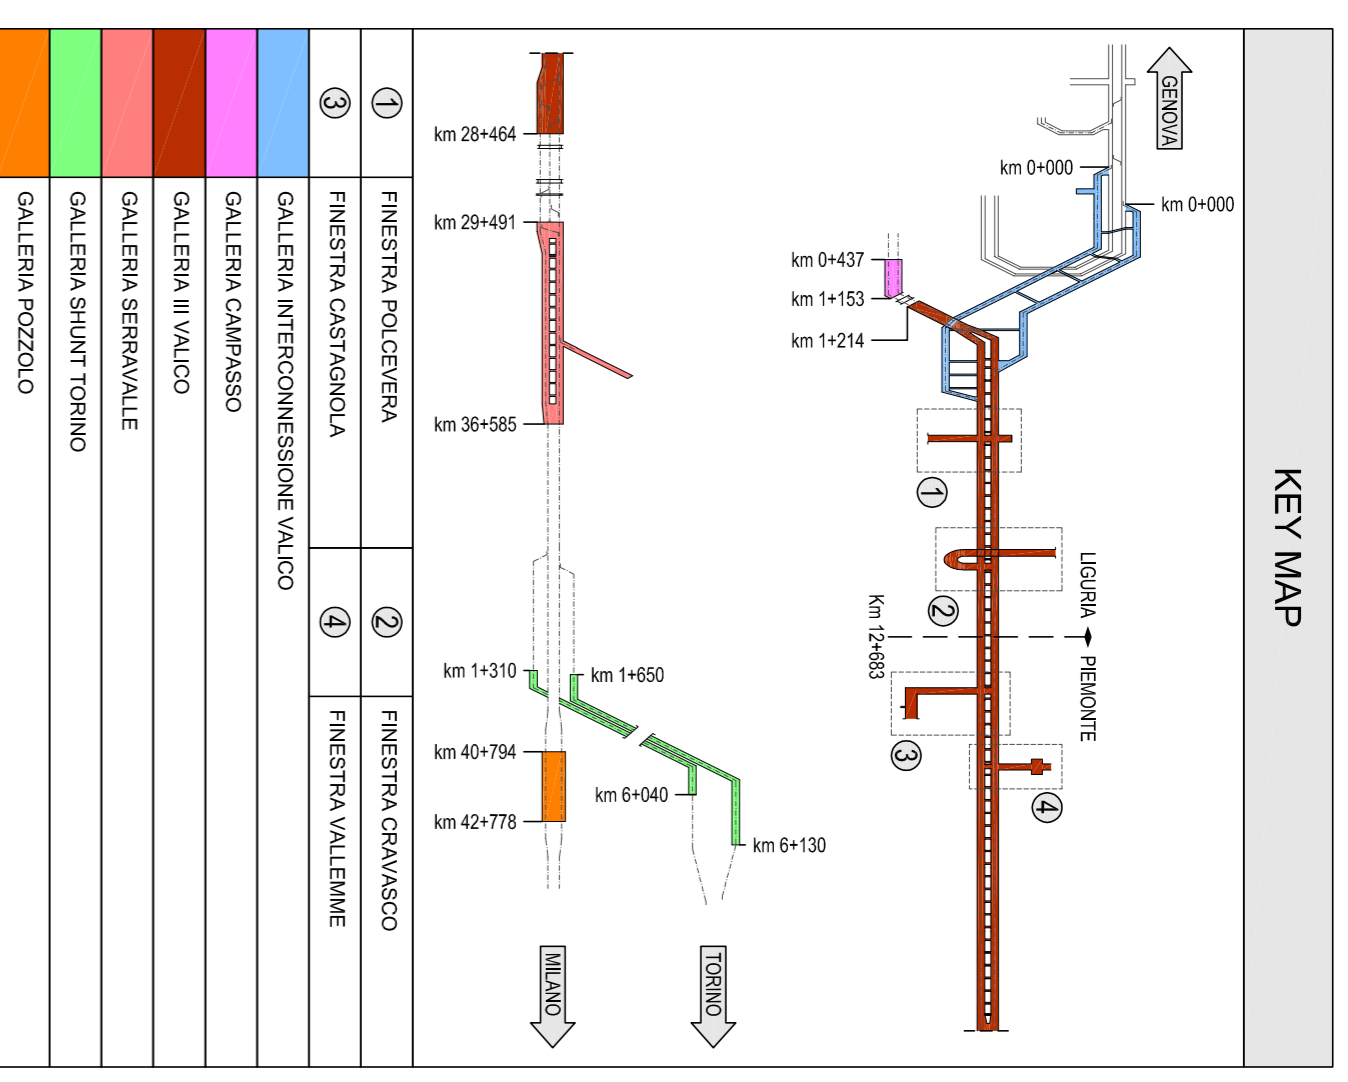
KEY MAP

GENOVA

km 0+000

km 0+000

km 0+437

km 1+153

km 1+214

1

2

LIGURIA

Km 12+683

PIEMONTE

3

4

km 28+464

km 29+491

km 36+585

km 1+310

km 1+650

km 40+794

km 42+778

km 6+040

km 6+130

MILANO

TORINO

| | |
|---|---|
| 1 | FINESTRA POLCEVERA |
| 2 | FINESTRA CRAVASCO |
| 3 | FINESTRA CASTAGNOLA |
| 4 | FINESTRA VALLEMME |
| | GALLERIA INTERCONNESSIONE VALICO |
| | GALLERIA CAMPASSO |
| | GALLERIA III VALICO |
| | GALLERIA SERRAVALLE |
| | GALLERIA SHUNT TORINO |
| | GALLERIA POZZOLO |